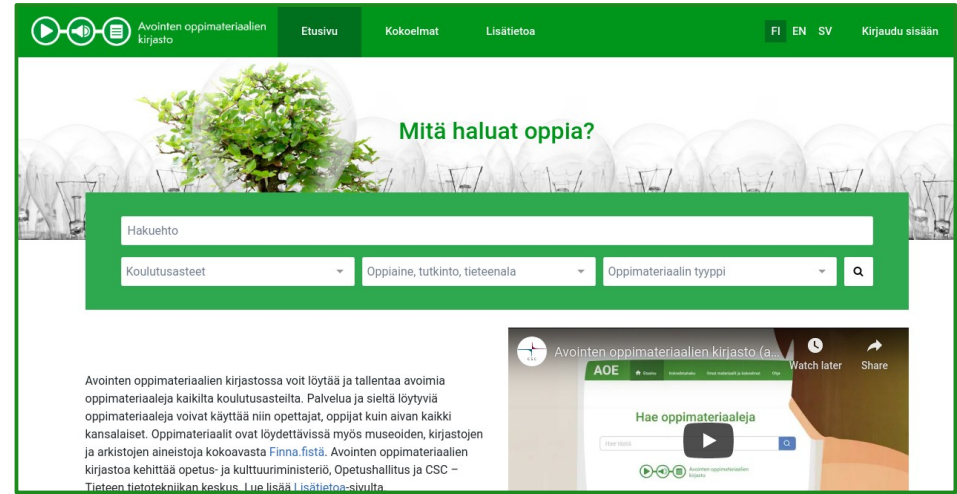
Avointen oppimateriaalien kirjasto

Etusivu

Kokoelmat

Lisätietoa

FI EN SV

Kirjaudu sisään

Mitä haluat oppia?

Hakuehto

Koulutusasteet

Oppiaine, tutkinto, tieteenala

Oppimateriaalin tyyppi

Avointen oppimateriaalien kirjastossa voit löytää ja tallentaa avoimia oppimateriaaleja kaikilta koulutusasteilta. Palvelua ja sieltä löytyviä oppimateriaaleja voivat käyttää niin opettajat, oppijat kuin aivan kaikki kansalaiset. Oppimateriaalit ovat löydettävissä myös museoiden, kirjastojen ja arkistojen aineistoja kokoavasta Finna.fistä. Avointen oppimateriaalien kirjastoa kehittää opetus- ja kulttuuriministeriö, Opetushallitus ja CSC – Tieteen tietotekniikan keskus. Lue lisää Lisätietoa-sivulta.

Avointen oppimateriaalien kirjasto (a...

Watch later

Share

AOE

Hae oppimateriaaleja

Hae tästä

Avointen oppimateriaalien kirjasto